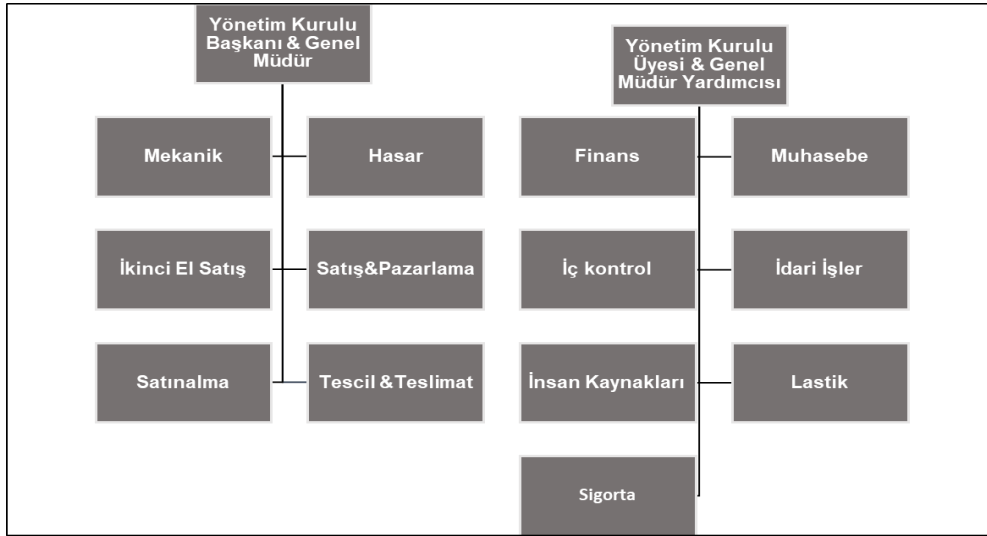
Yönetim Kurulu Başkanı & Genel Müdür

Mekanik

Hasar

İkinci El Satış

Satış&Pazarlama

Satınalma

Tescil &Teslimat

Yönetim Kurulu Üyesi & Genel Müdür Yardımcısı

Finans

Muhasebe

İç kontrol

İdari İşler

İnsan Kaynakları

Lastik

Sigorta